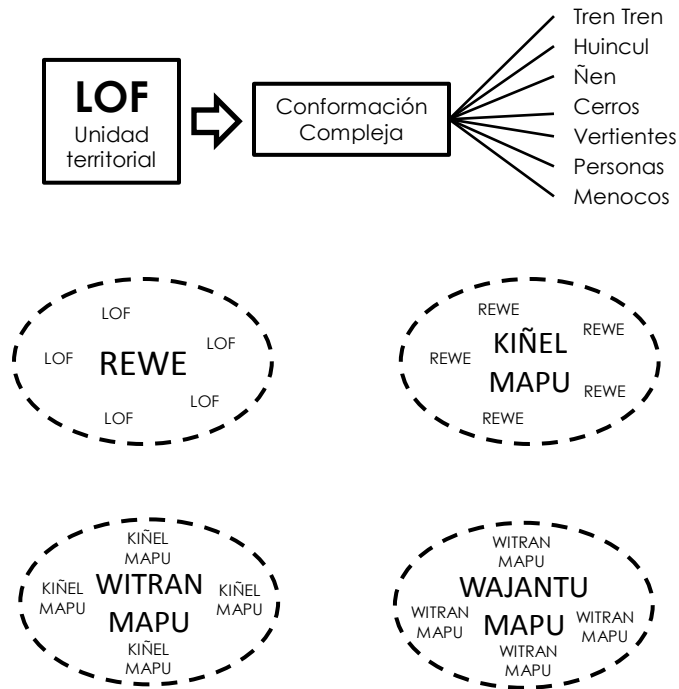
LOF
Unidad territorial

Conformación Compleja

Tren Tren
Huincul
Ñen
Cerros
Vertientes
Personas
Menocos

LOF
LOF
LOF
REWE
LOF
LOF

REWE
REWE
REWE
KIÑEL
MAPU
REWE
REWE

KIÑEL MAPU
KIÑEL MAPU
WITRAN
KIÑEL MAPU
MAPU
KIÑEL MAPU

WITRAN MAPU
WAJANTU
WITRAN MAPU
MAPU
WITRAN MAPU
WITRAN MAPU